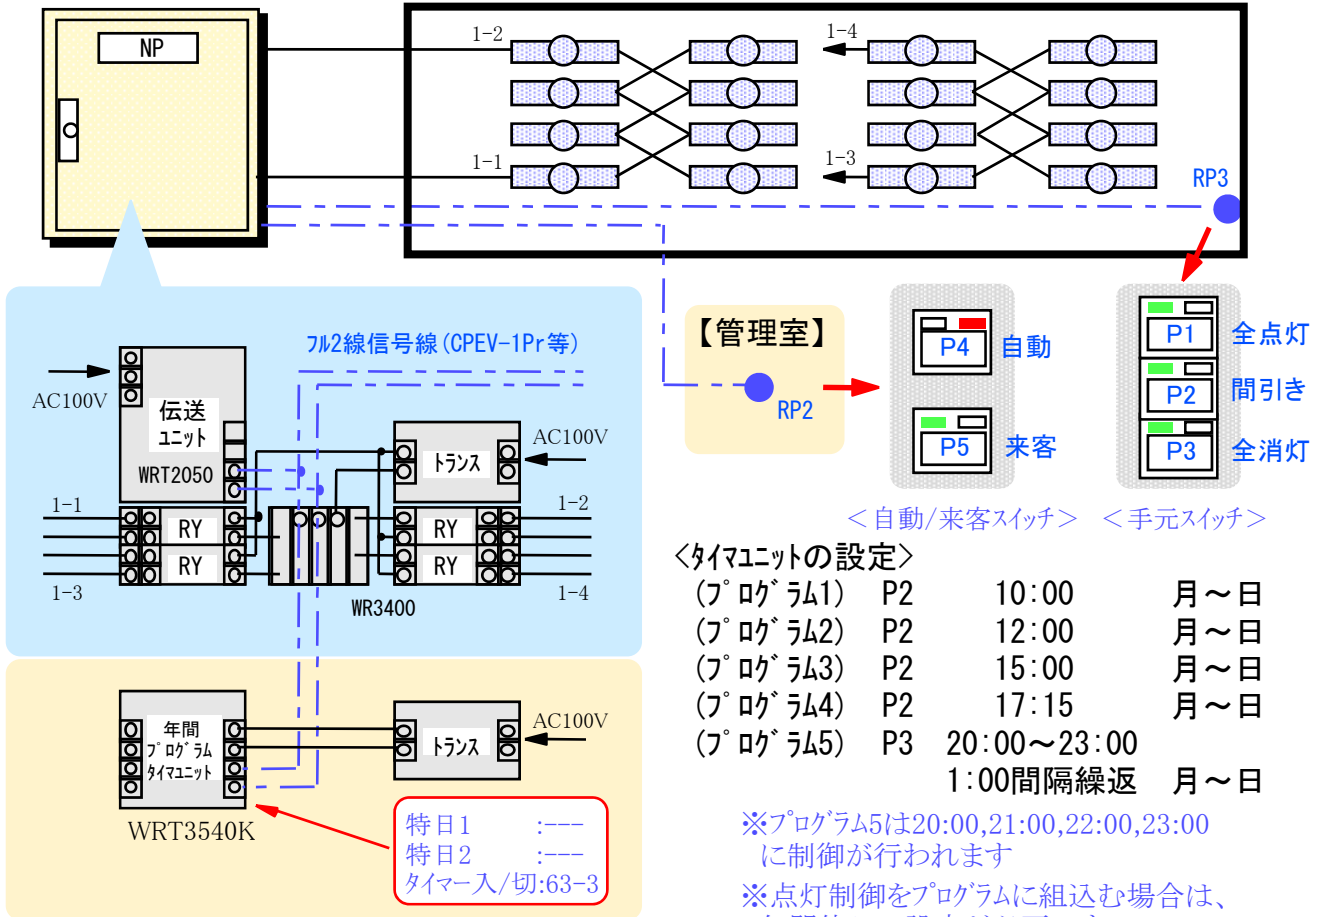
NP

1-2
1-4
1-1
1-3
RP3

【管理室】
RP2

P4 自動
P5 来客
P1 全点灯
P2 間引き
P3 全消灯

＜自動/来客ｽｲｯﾁ＞ ＜手元ｽｲｯﾁ＞

ﾌﾙ2線信号線(CPEV-1Pr等)

AC100V
伝送 ﾕﾆｯﾄ
WRT2050
AC100V
ﾄﾗﾝｽ
1-1
RY
RY
1-3
RY
RY
1-2
1-4
WR3400

年間 ﾌﾟﾛｸﾞﾗﾑ ﾀｲﾏﾕﾆｯﾄ
WRT3540K
AC100V
ﾄﾗﾝｽ

特日1 :---
特日2 :---
ﾀｲﾏｰ入/切:63-3

＜ﾀｲﾏﾕﾆｯﾄの設定＞
(ﾌﾟﾛｸﾞﾗﾑ1) P2 10:00 月～日
(ﾌﾟﾛｸﾞﾗﾑ2) P2 12:00 月～日
(ﾌﾟﾛｸﾞﾗﾑ3) P2 15:00 月～日
(ﾌﾟﾛｸﾞﾗﾑ4) P2 17:15 月～日
(ﾌﾟﾛｸﾞﾗﾑ5) P3 20:00～23:00
1:00間隔繰返 月～日

※ﾌﾟﾛｸﾞﾗﾑ5は20:00,21:00,22:00,23:00 に制御が行われます

※点灯制御をﾌﾟﾛｸﾞﾗﾑに組込む場合は、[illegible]